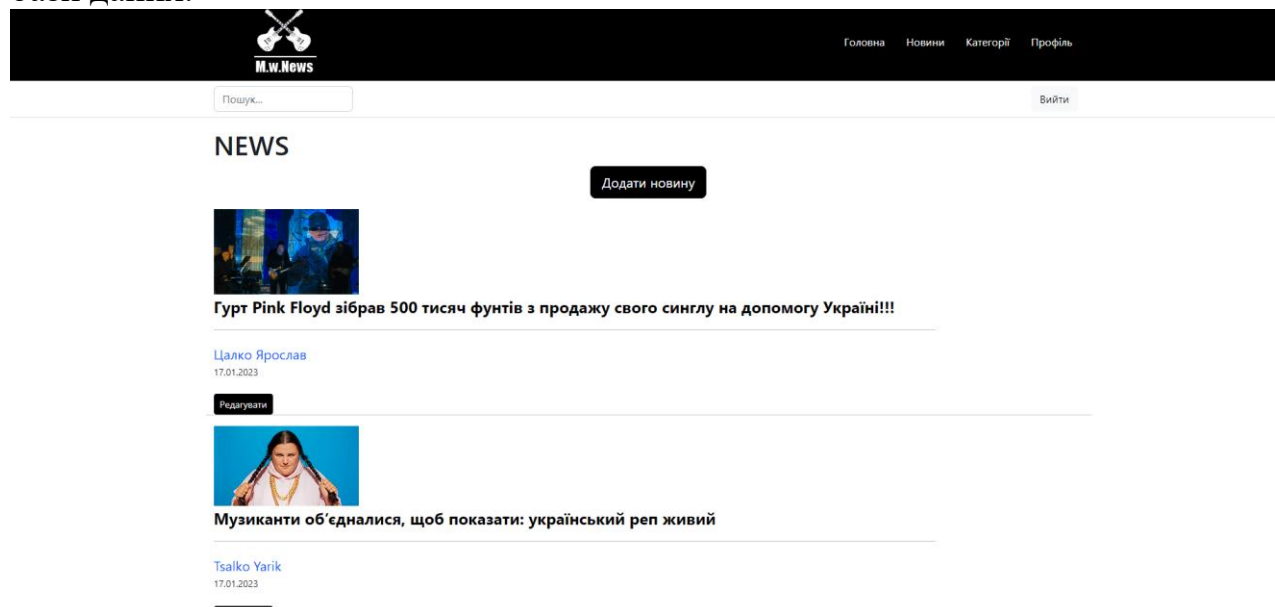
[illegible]

M.w.News

Головна Новини Категорії Профіль

Пошук...

Вийти

NEWS

Додати новину

Гурт Pink Floyd зібрав 500 тисяч фунтів з продажу свого синглу на допомогу Україні!!!

Цалко Ярослав
17.01.2023

Редагувати

Музиканти об'єдналися, щоб показати: український реп живий

Tsalko Yarik
17.01.2023